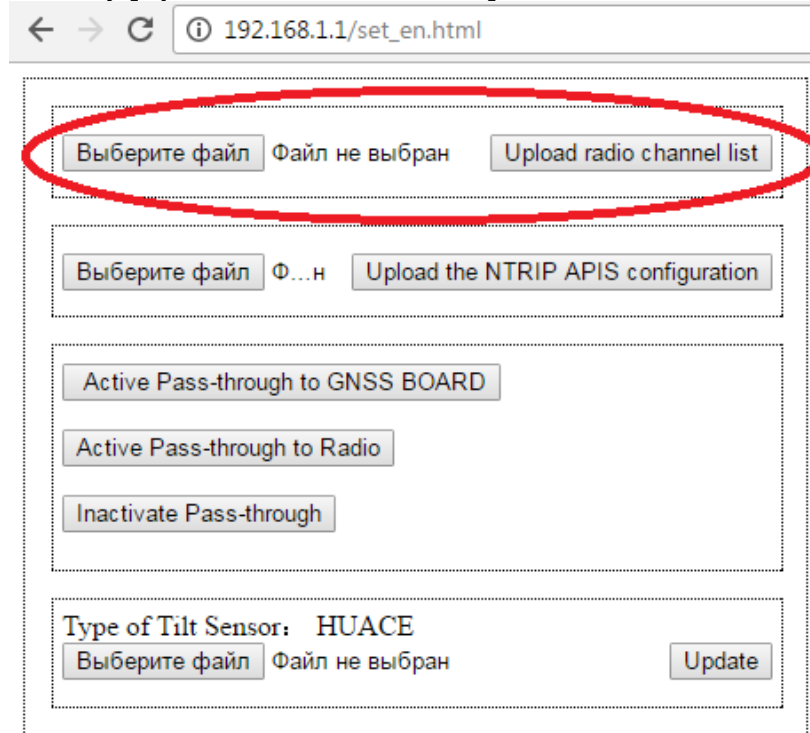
192.168.1.1/set_en.html

Выберите файл Файл не выбран Upload radio channel list

Выберите файл Ф...н Upload the NTRIP APIS configuration

Active Pass-through to GNSS BOARD

Active Pass-through to Radio

Inactivate Pass-through

Type of Tilt Sensor: HUACE

Выберите файл Файл не выбран Update